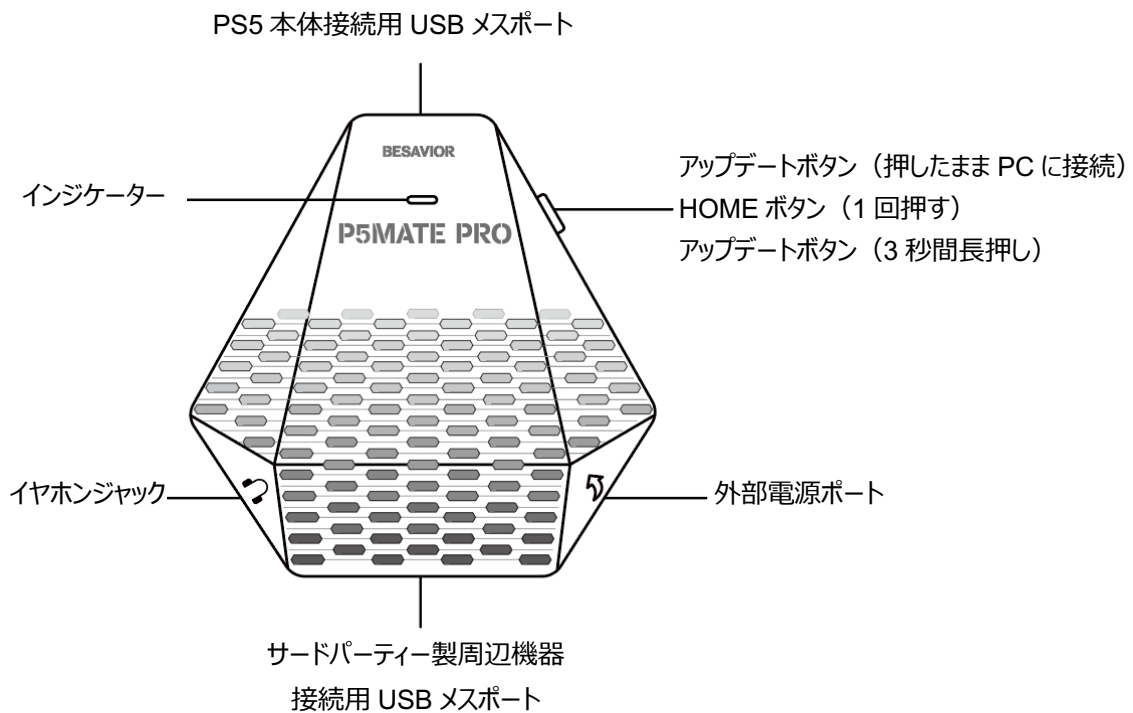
PS5 本体接続用 USB メスポート

BESAVIOR

インジケーター

P5MATE PRO

アップデートボタン（押したまま PC に接続）
HOME ボタン（1 回押す）
アップデートボタン（3 秒間長押し）

イヤホンジャック

外部電源ポート

サードパーティー製周辺機器
接続用 USB メスポート